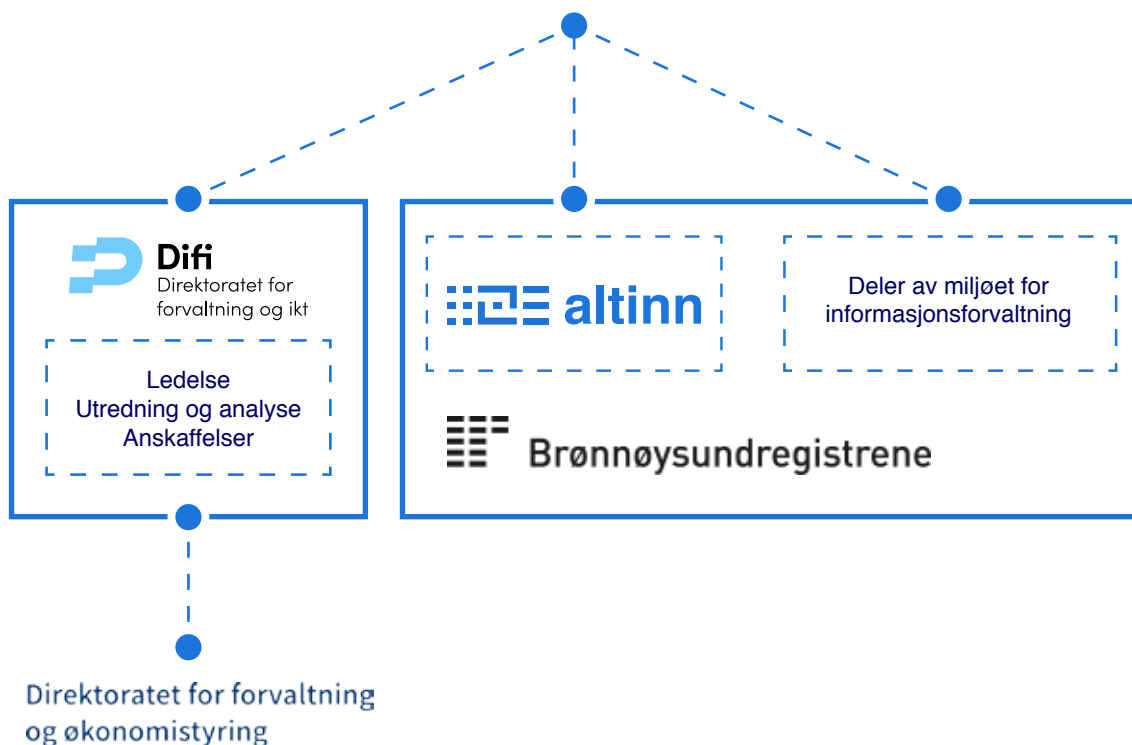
Difi
Direktoratet for forvaltning og ikt

Ledelse
Utredning og analyse
Anskaffelser

altinn

Deler av miljøet for informasjonsforvaltning

Brønnøysundregistrene

Direktoratet for forvaltning og økonomistyring